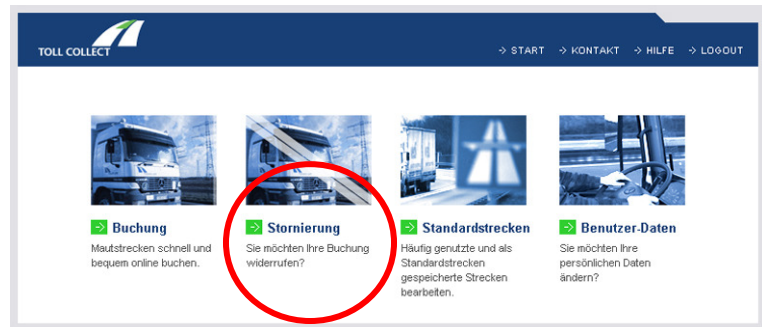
TOLL COLLECT

→ START → KONTAKT → HILFE → LOGOUT

→ Buchung
Mautstrecken schnell und bequem online buchen.

→ Stornierung
Sie möchten Ihre Buchung widerrufen?

→ Standardstrecken
Häufig genutzte und als Standardstrecken gespeicherte Strecken bearbeiten.

→ Benutzer-Daten
Sie möchten Ihre persönlichen Daten ändern?